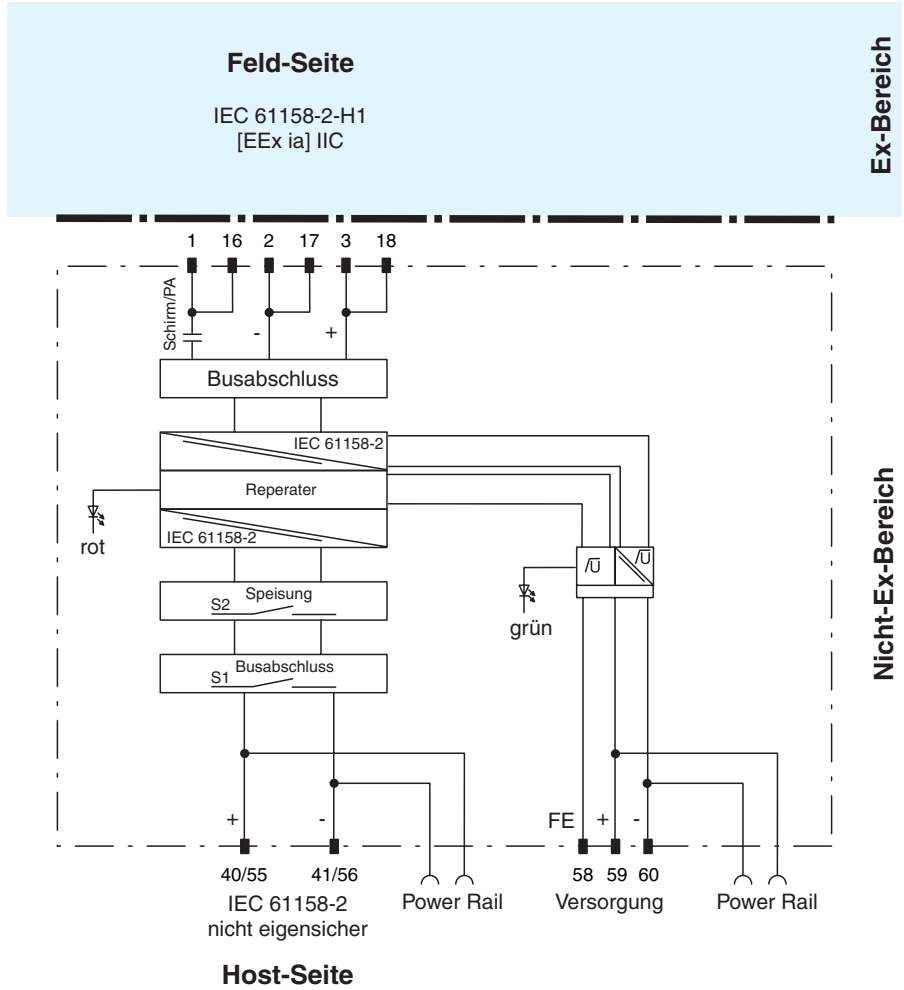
Feld-Seite

IEC 61158-2-H1
[EEx ia] IIC

Ex-Bereich

1 16 2 17 3 18

Schirm/PA

-

+

Busabschluss

IEC 61158-2

Reperater

rot

IEC 61158-2

Speisung
S2

Busabschluss
S1

grün

Nicht-Ex-Bereich

+

-

FE + -

40/55 41/56
IEC 61158-2
nicht eigensicher

Power Rail

58 59 60
Versorgung

Power Rail

Host-Seite